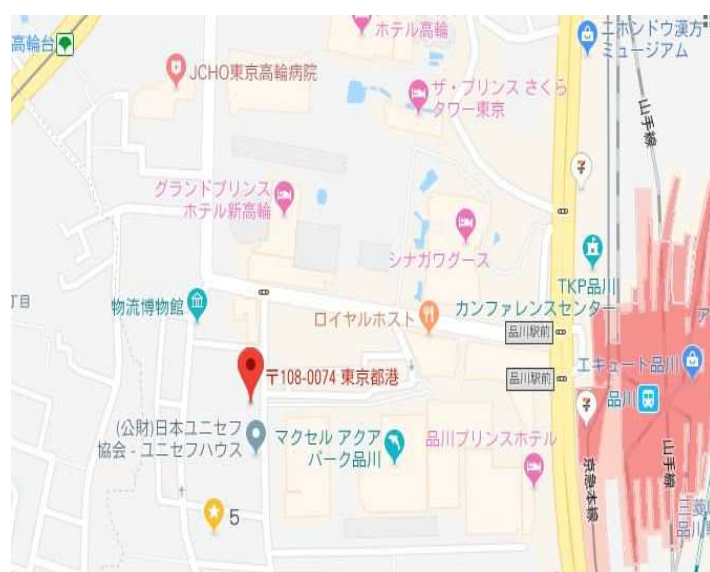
高輪台

ホテル高輪

JCHO東京高輪病院

ザ・プリンス さくらタワー東京

イホンドウ漢方ミュージアム

山手線

グランドプリンスホテル新高輪

シナガワグース

TKP品川カンファレンスセンター

丁目

物流博物館

ロイヤルホスト

品川駅前

〒108-0074 東京都港

エキュート品川

品川駅前

品川

(公財)日本ユニセフ協会 - ユニセフハウス

マクセル アクアパーク品川

品川プリンスホテル

京急本線

山手線

5